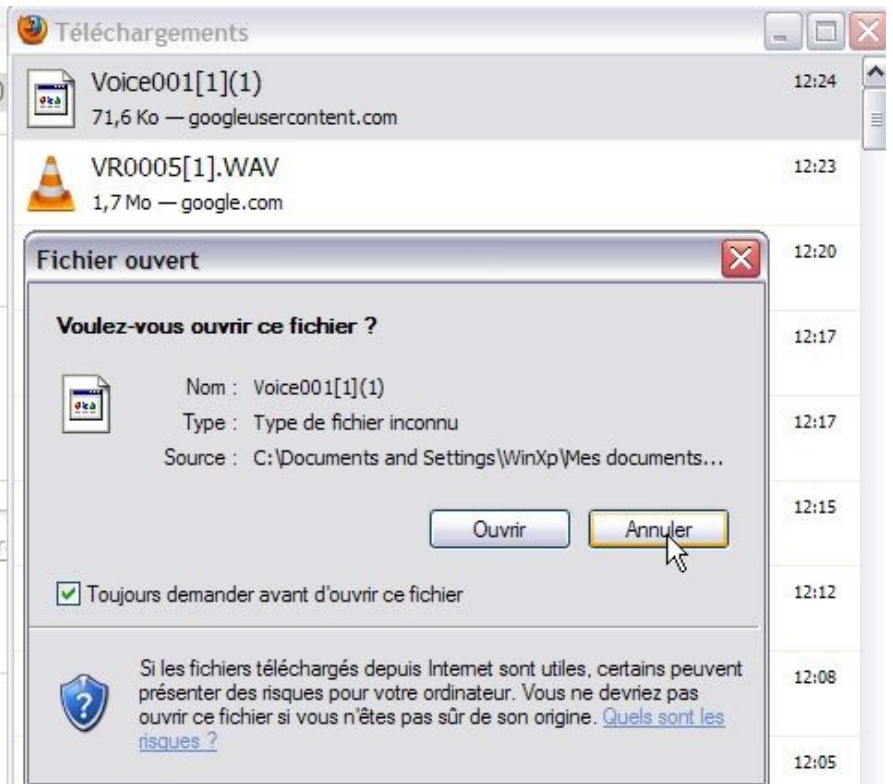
Téléchargements

Voice001[1](1)
71,6 Ko — googleusercontent.com
12:24

VR0005[1].WAV
1,7 Mo — google.com
12:23

12:20
12:17
12:17
12:15
12:12
12:08
12:05

Fichier ouvert

Voulez-vous ouvrir ce fichier ?

Nom : Voice001[1](1)
Type : Type de fichier inconnu
Source : C:\Documents and Settings\WinXp\Mes documents...

Ouvrir
Annuler

Toujours demander avant d'ouvrir ce fichier

Si les fichiers téléchargés depuis Internet sont utiles, certains peuvent présenter des risques pour votre ordinateur. Vous ne devriez pas ouvrir ce fichier si vous n'êtes pas sûr de son origine. Quels sont les risques ?